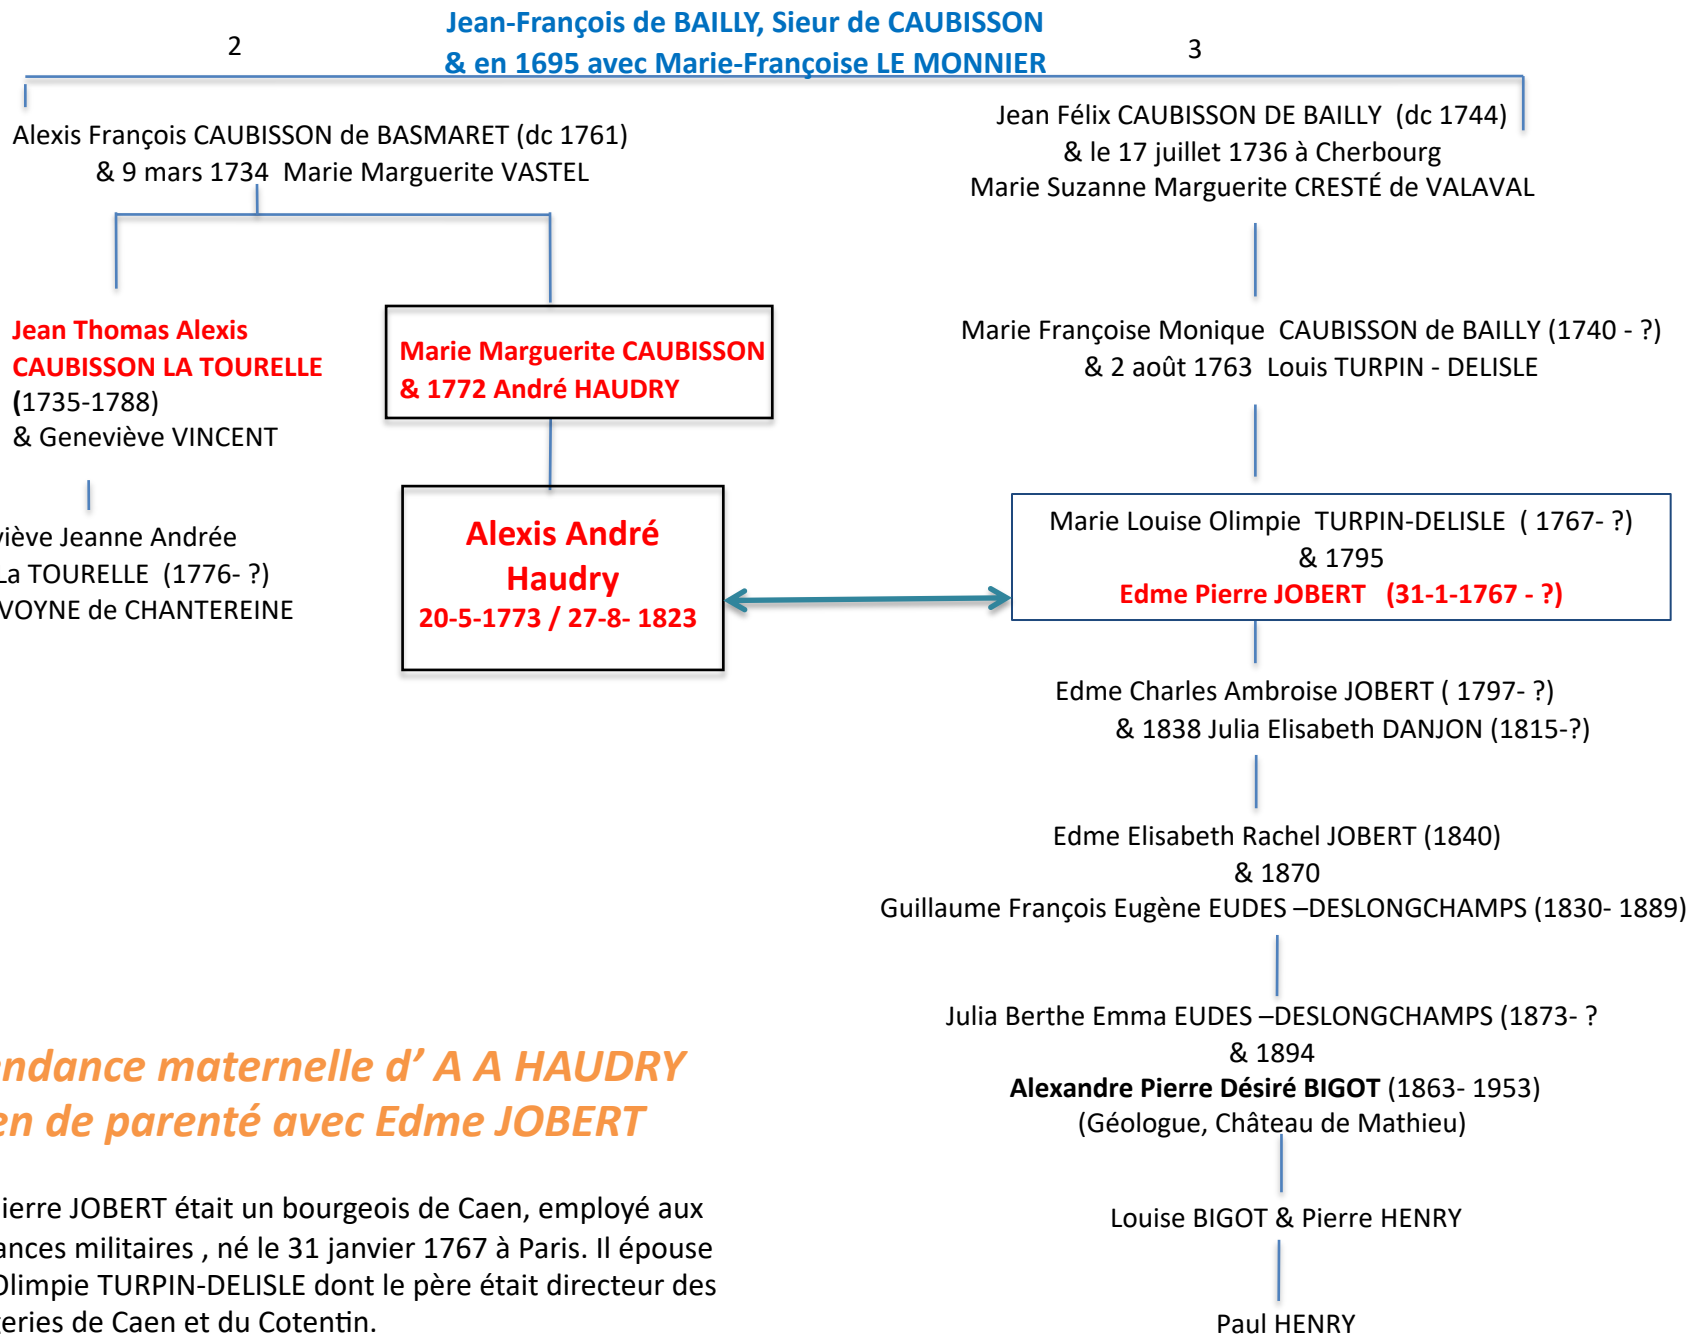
Jean-François de BAILLY, Sieur de CAUBISSON
& en 1695 avec Marie-Françoise LE MONNIER

2

3

Alexis François CAUBISSON de BASMARET (dc 1761)
& 9 mars 1734 Marie Marguerite VASTEL

Jean Félix CAUBISSON DE BAILLY (dc 1744)
& le 17 juillet 1736 à Cherbourg
Marie Suzanne Marguerite CRESTÉ de VALAVAL

Jean Thomas Alexis CAUBISSON LA TOURELLE (1735-1788)
& Geneviève VINCENT

Marie Marguerite CAUBISSON
& 1772 André HAUDRY

Marie Françoise Monique CAUBISSON de BAILLY (1740 - ?)
& 2 août 1763 Louis TURPIN - DELISLE

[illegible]viève Jeanne Andrée
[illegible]a TOURELLE (1776- ?)
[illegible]VOYNE de CHANTEREINE

Alexis André Haudry
20-5-1773 / 27-8- 1823

Marie Louise Olimpie TURPIN-DELISLE ( 1767- ?)
& 1795
Edme Pierre JOBERT (31-1-1767 - ?)

Edme Charles Ambroise JOBERT ( 1797- ?)
& 1838 Julia Elisabeth DANJON (1815-?)

Edme Elisabeth Rachel JOBERT (1840)
& 1870
Guillaume François Eugène EUDES –DESLONGCHAMPS (1830- 1889)

Julia Berthe Emma EUDES –DESLONGCHAMPS (1873- ?
& 1894
Alexandre Pierre Désiré BIGOT (1863- 1953)
(Géologue, Château de Mathieu)

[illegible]ndance maternelle d’ A A HAUDRY
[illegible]en de parenté avec Edme JOBERT

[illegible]ierre JOBERT était un bourgeois de Caen, employé aux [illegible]ances militaires , né le 31 janvier 1767 à Paris. Il épouse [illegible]Olimpie TURPIN-DELISLE dont le père était directeur des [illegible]eries de Caen et du Cotentin.

Louise BIGOT & Pierre HENRY

Paul HENRY